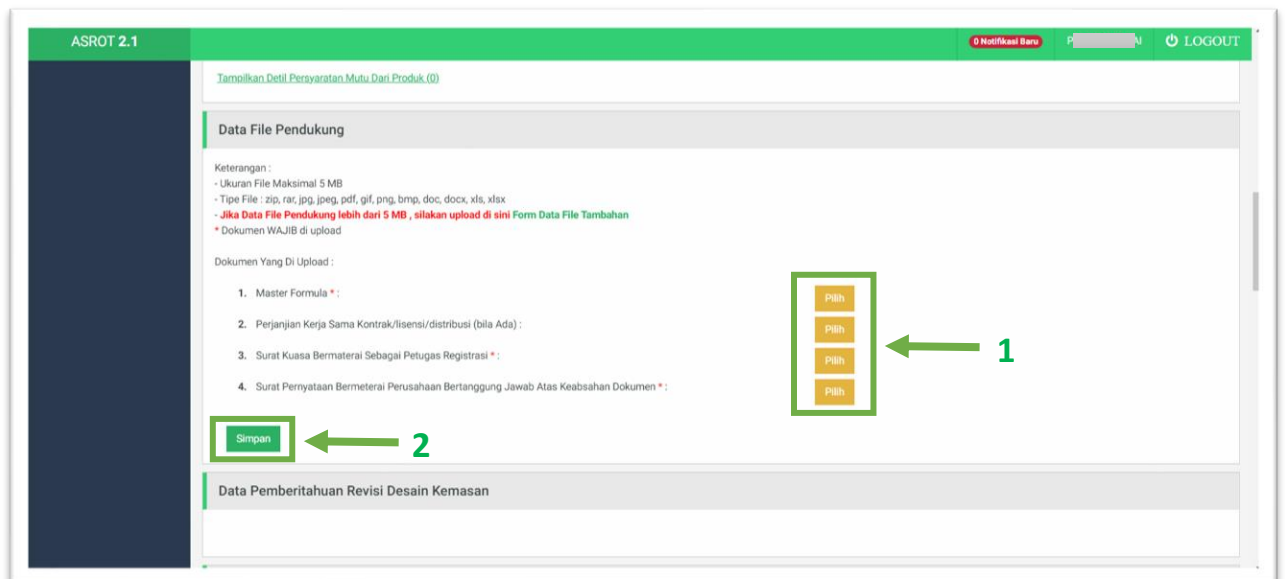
ASROT 2.1

0 Notifikasi Baru P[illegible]N LOGOUT

Tampilkan Detil Persyaratan Mutu Dari Produk (0)

Data File Pendukung

Keterangan :
- Ukuran File Maksimal 5 MB
- Tipe File : zip, rar, jpg, jpeg, pdf, gif, png, bmp, doc, docx, xls, xlsx
- Jika Data File Pendukung lebih dari 5 MB , silakan upload di sini Form Data File Tambahan
* Dokumen WAJIB di upload

Dokumen Yang Di Upload :

1. Master Formula * :
2. Perjanjian Kerja Sama Kontrak/lisensi/distribusi (bila Ada) :
3. Surat Kuasa Bermaterai Sebagai Petugas Registrasi * :
4. Surat Pernyataan Bermeterai Perusahaan Bertanggung Jawab Atas Keabsahan Dokumen * :

Pilih
Pilih
Pilih
Pilih

1

Simpan

2

Data Pemberitahuan Revisi Desain Kemasan